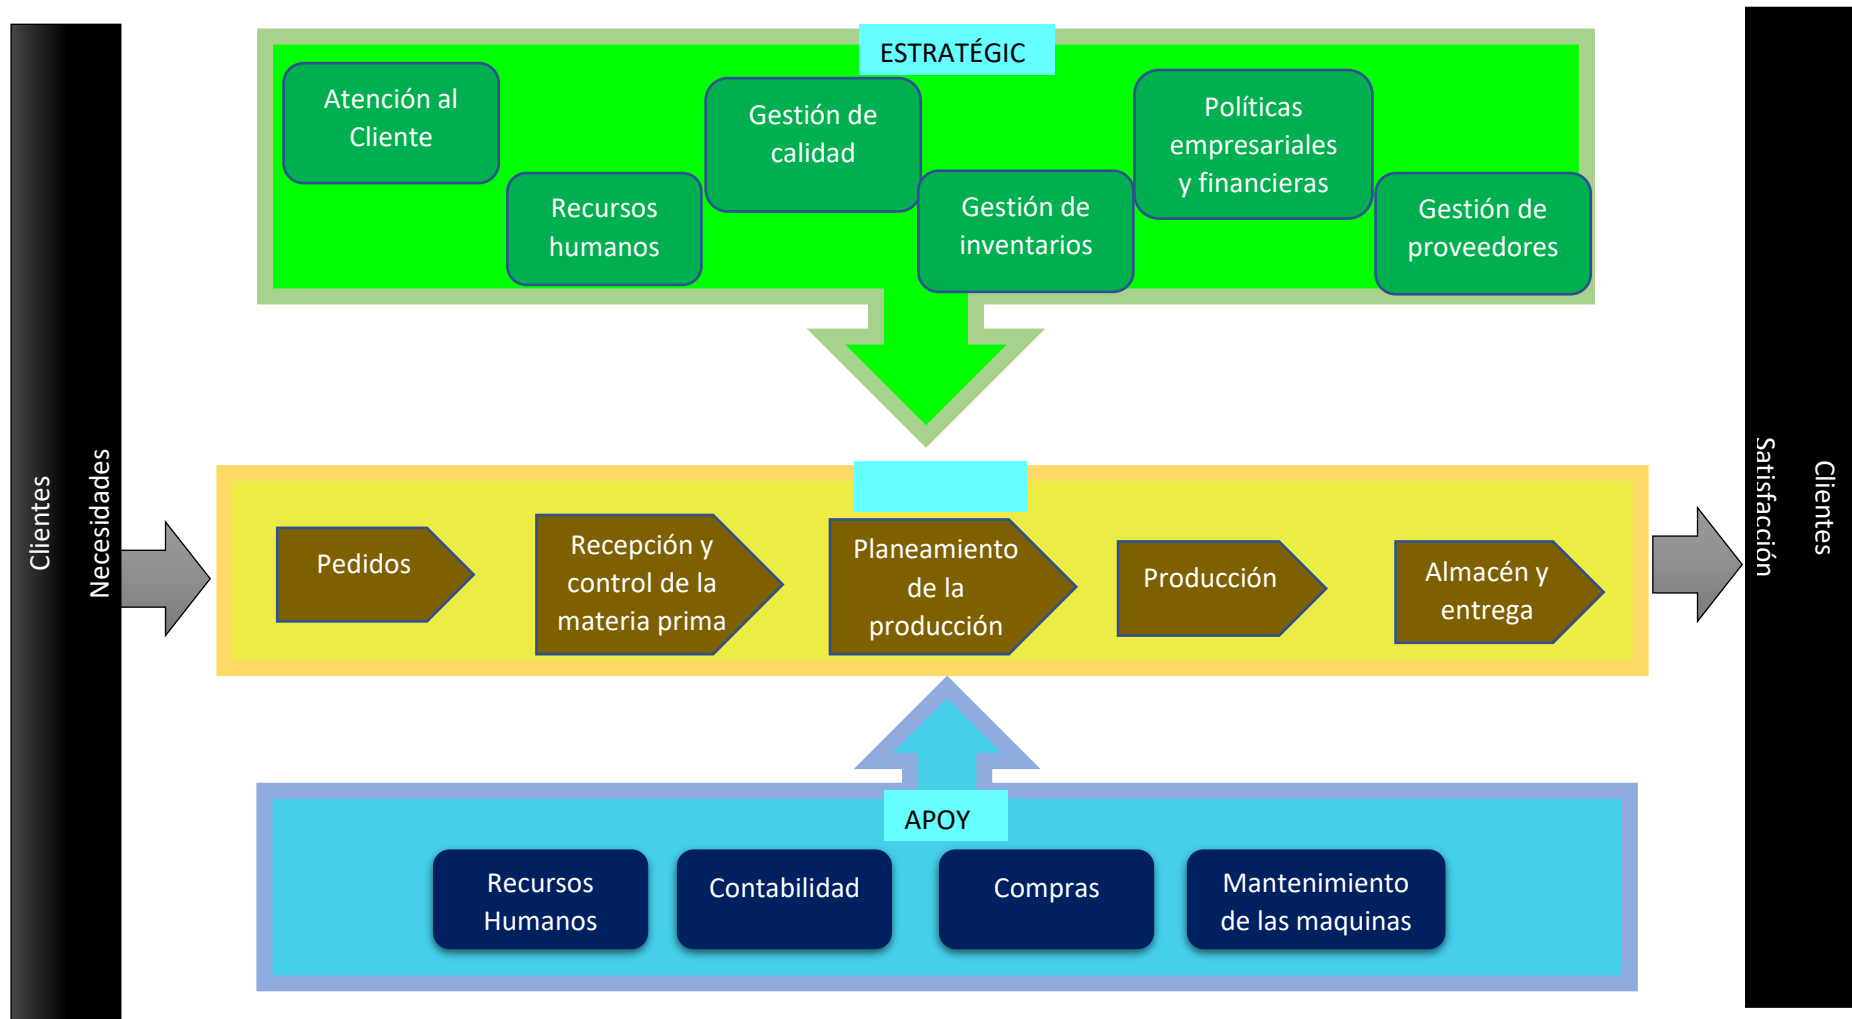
Clientes

Necesidades

ESTRATÉGIC

Atención al Cliente

Recursos humanos

Gestión de calidad

Gestión de inventarios

Políticas empresariales y financieras

Gestión de proveedores

Pedidos

Recepción y control de la materia prima

Planeamiento de la producción

Producción

Almacén y entrega

APOY

Recursos Humanos

Contabilidad

Compras

Mantenimiento de las maquinas

Satisfacción

Clientes